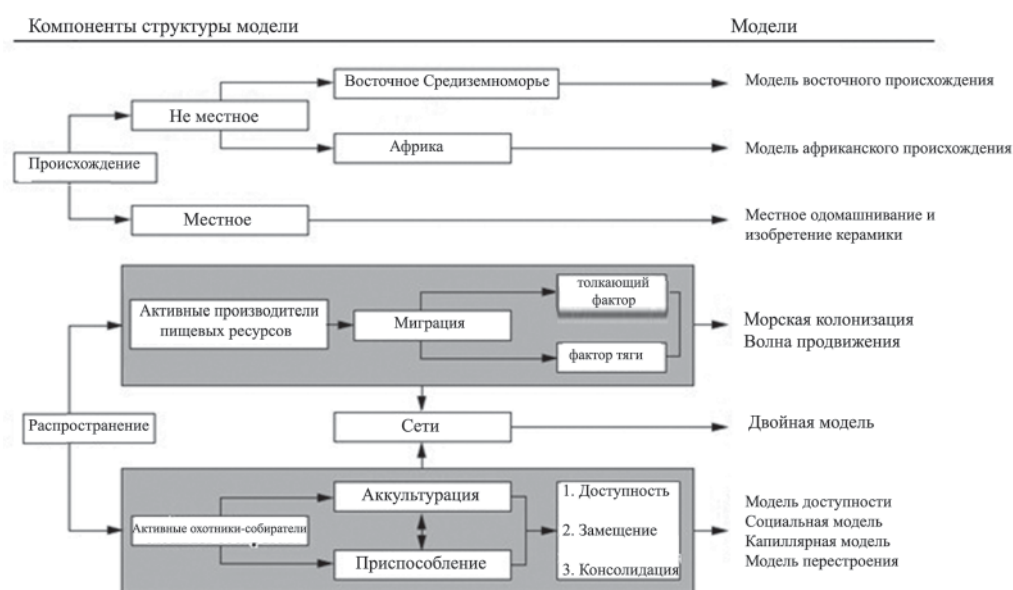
Компоненты структуры модели

Модели

Восточное Средиземноморье

Не местное

Модель восточного происхождения

Происхождение

Африка

Модель африканского происхождения

Местное

Местное одомашнивание и изобретение керамики

толкающий фактор

Активные производители пищевых ресурсов

Миграция

Морская колонизация
Волна продвижения

фактор тяги

Распространение

Сети

Двойная модель

Аккультурация

1. Доступность

Активные охотники-собиратели

2. Замещение

Приспособление

3. Консолидация

Модель доступности
Социальная модель
Капиллярная модель
Модель перестроения